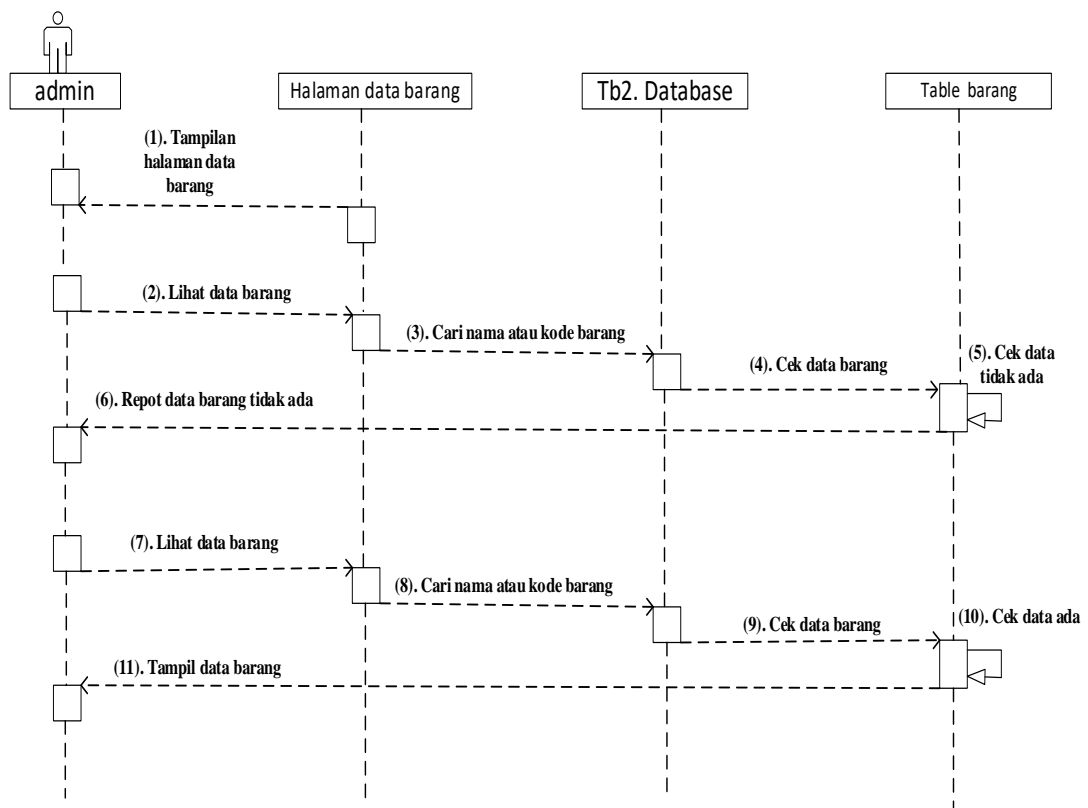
admin

Halaman data barang

Tb2. Database

Table barang

(1). Tampilan halaman data barang

(2). Lihat data barang

(3). Cari nama atau kode barang

(4). Cek data barang

(5). Cek data tidak ada

(6). Repot data barang tidak ada

(7). Lihat data barang

(8). Cari nama atau kode barang

(9). Cek data barang

(10). Cek data ada

(11). Tampil data barang